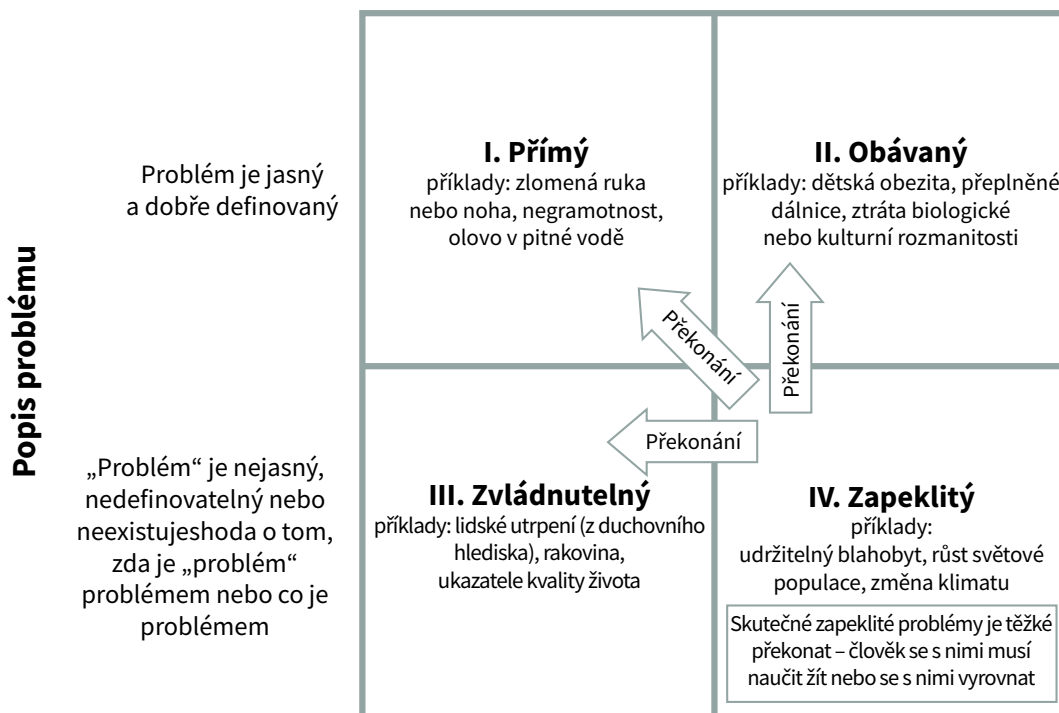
Popis problému

Problém je jasný a dobře definovaný

„Problém" je nejasný, nedefinovatelný nebo neexistujeshoda o tom, zda je „problém" problémem nebo co je problémem

I. Přímý
příklady: zlomená ruka nebo noha, negramotnost, olovo v pitné vodě

II. Obávaný
příklady: dětská obezita, přeplněné dálnice, ztráta biologické nebo kulturní rozmanitosti

Překonání

Překonání

Překonání

III. Zvládnutelný
příklady: lidské utrpení (z duchovního hlediska), rakovina, ukazatele kvality života

IV. Zapeklitý
příklady: udržitelný blahobyt, růst světové populace, změna klimatu

Skutečné zapeklité problémy je těžké překonat – člověk se s nimi musí naučit žít nebo se s nimi vyrovnat